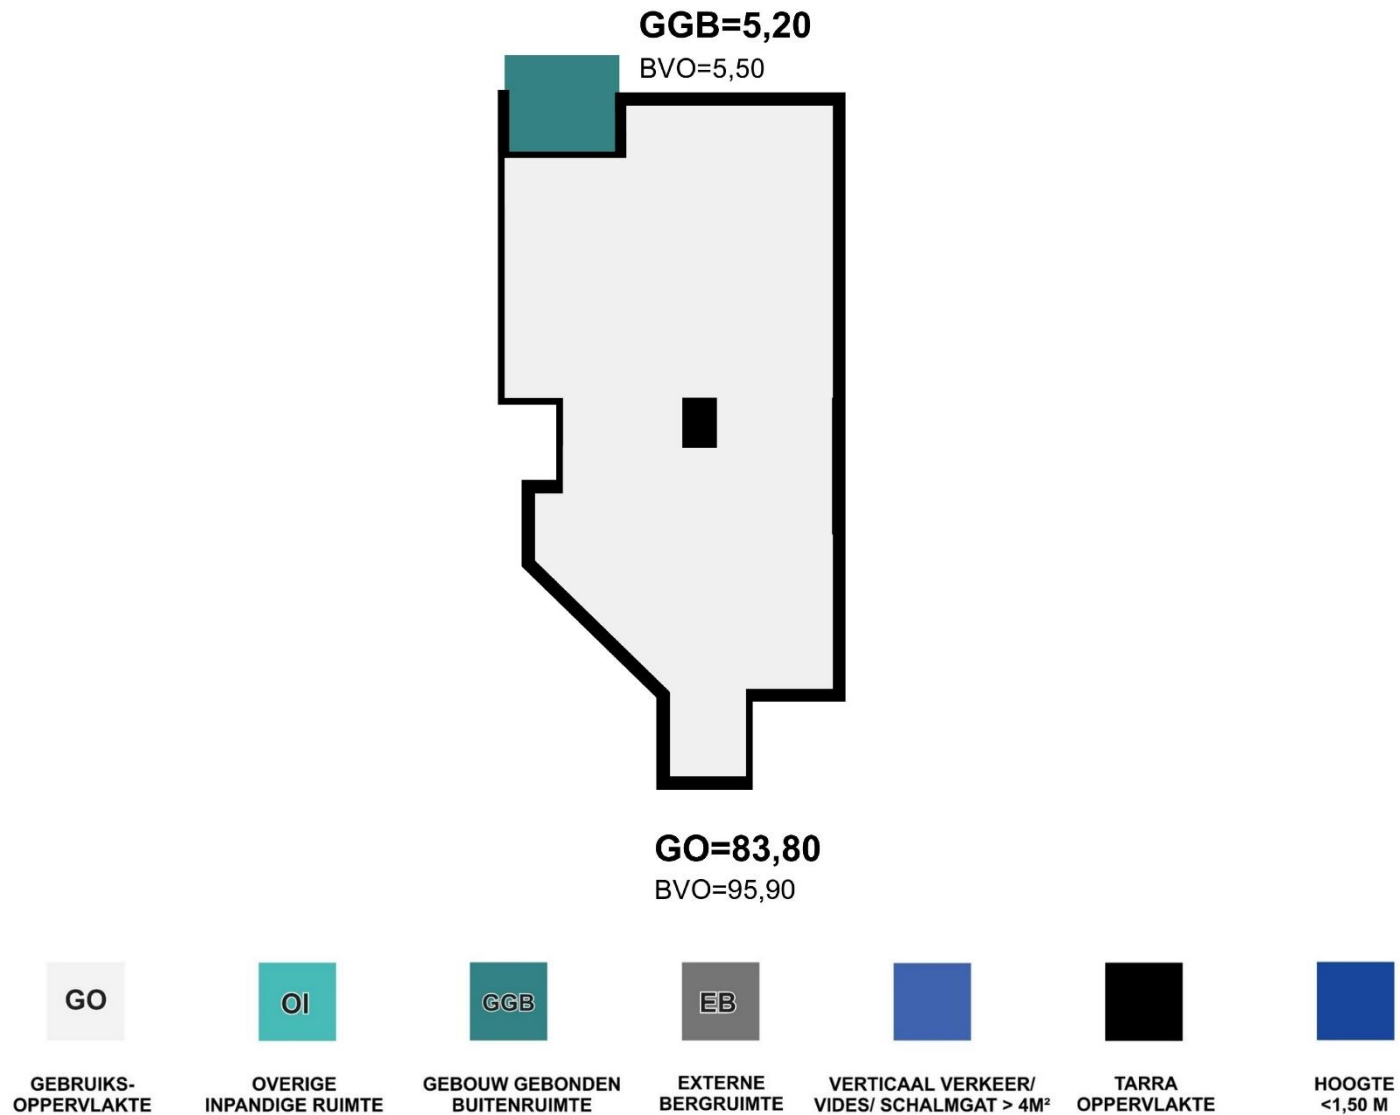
GGB=5,20
BVO=5,50

GO=83,80
BVO=95,90

GO

GEBRUIKS-OPPERVLAKTE

OI

OVERIGE INPANDIGE RUIMTE

GGB

GEBOUW GEBONDEN BUITENRUIMTE

EB

EXTERNE BERGRUIMTE

VERTICAAL VERKEER/ VIDES/ SCHALMGAT > 4M²

TARRA OPPERVLAKTE

HOOGTE <1,50 M